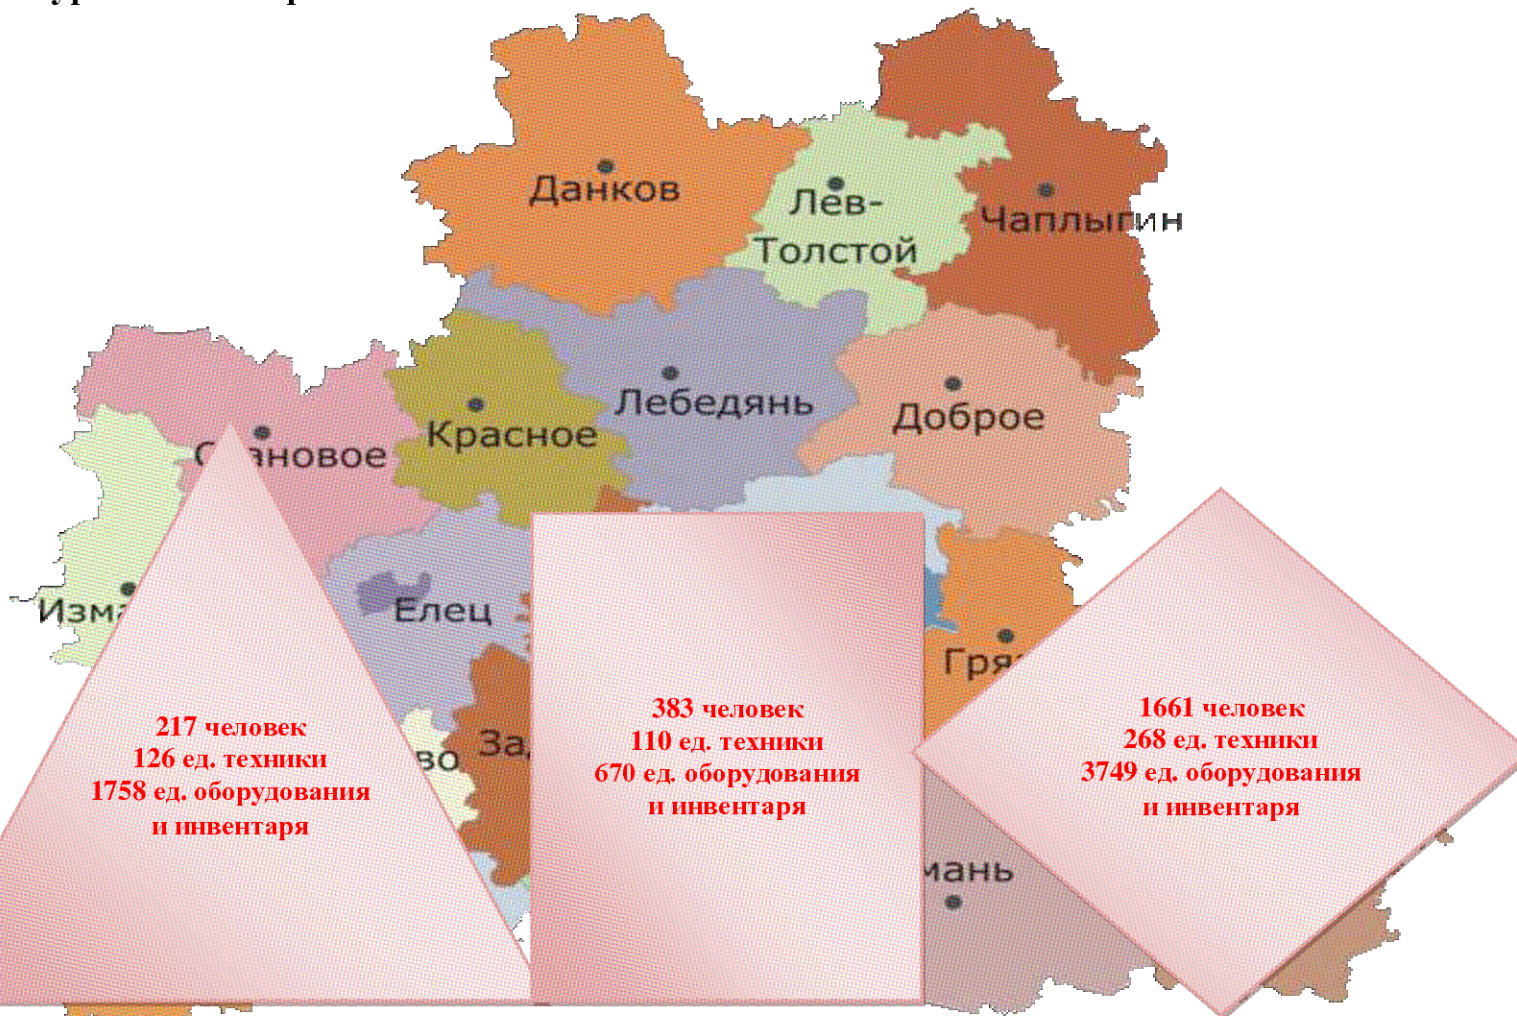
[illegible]

Данков

Лев-Толстой

Чаплыгин

Лебедянь

Доброе

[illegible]новое

Красное

Изма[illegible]

Елец

Гря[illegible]

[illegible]во

За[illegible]

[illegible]мань

217 человек
126 ед. техники
1758 ед. оборудования
и инвентаря

383 человек
110 ед. техники
670 ед. оборудования
и инвентаря

1661 человек
268 ед. техники
3749 ед. оборудования
и инвентаря